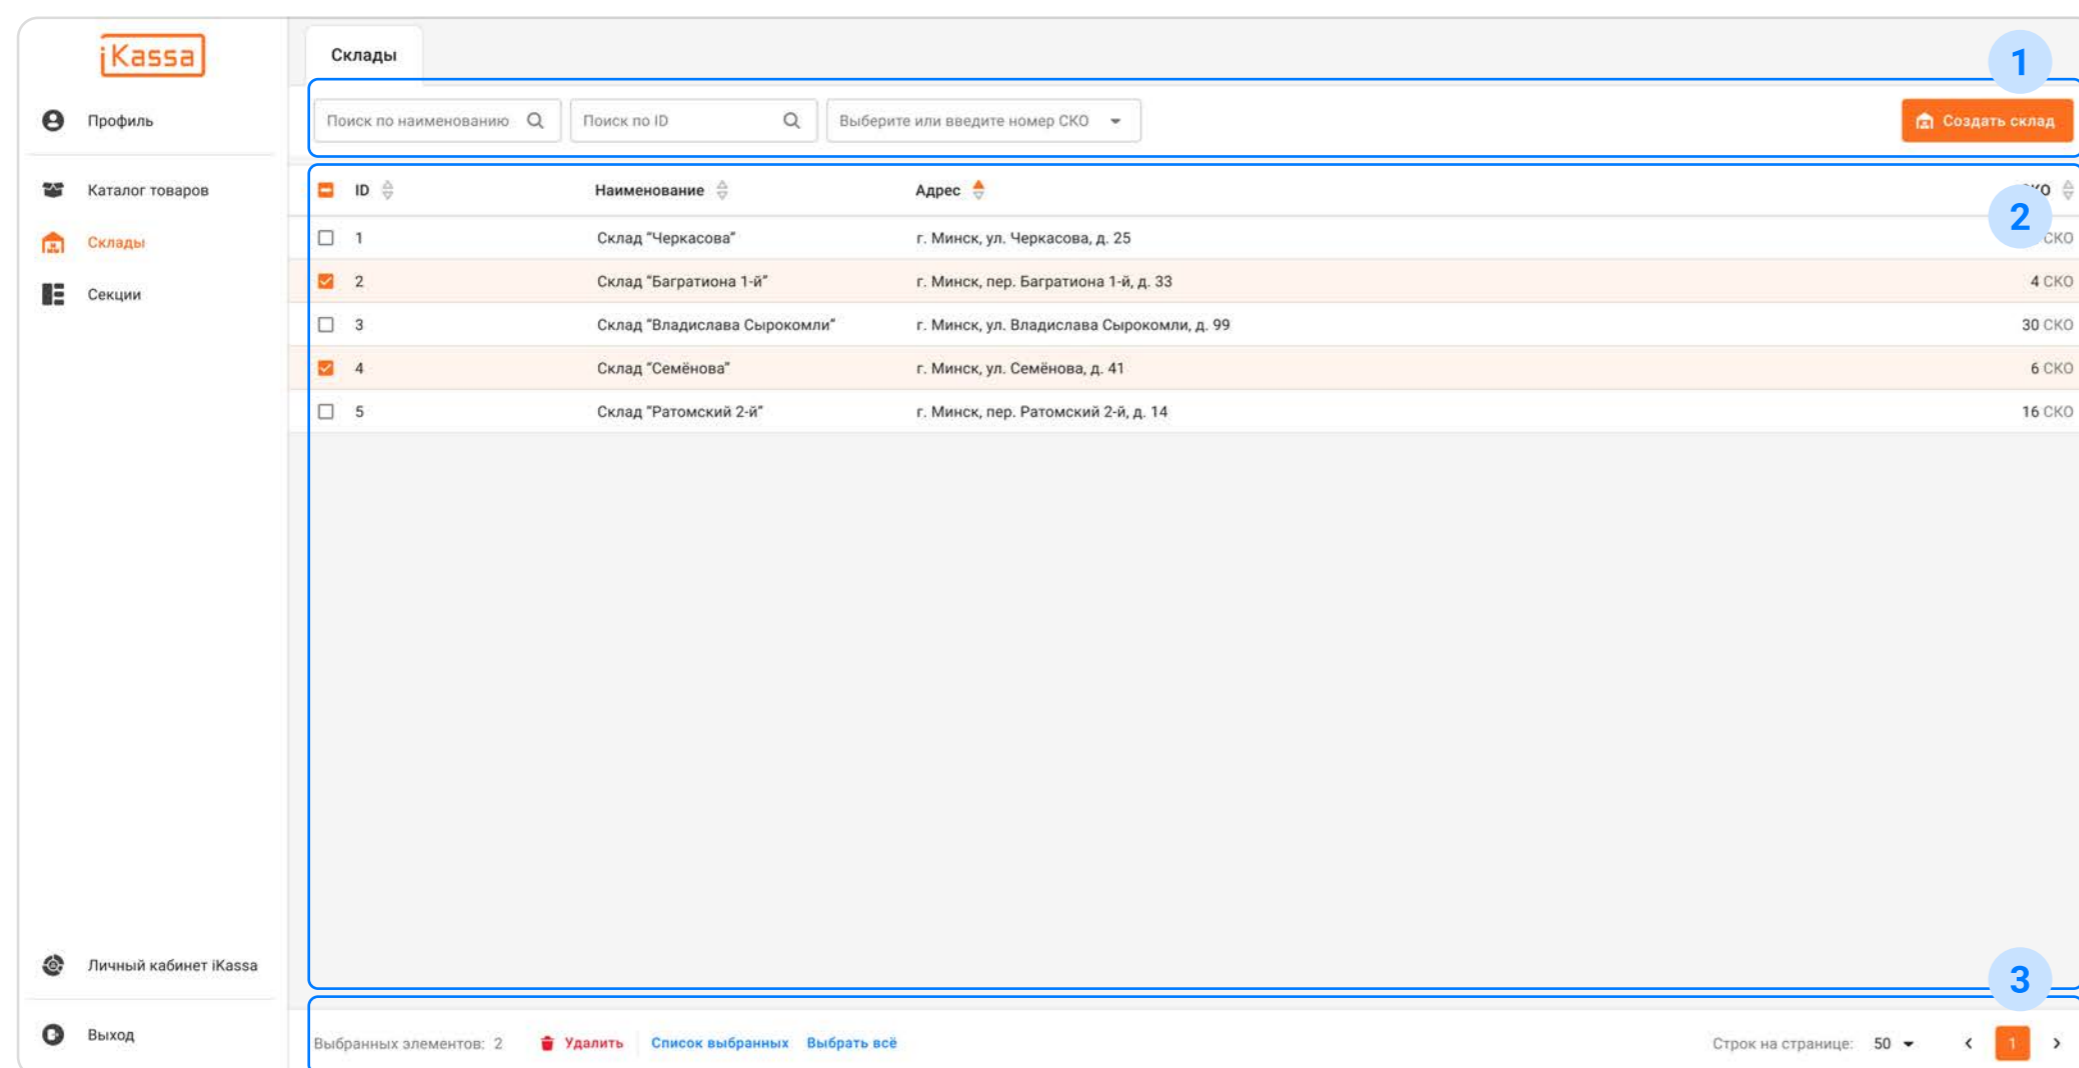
iKassa

Профиль

Каталог товаров

Склады

Секции

Личный кабинет iKassa

Выход

Склады

1

Поиск по наименованию

Поиск по ID

Выберите или введите номер СКО

Создать склад

2

| ID | Наименование | Адрес | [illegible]КО |
|---|---|---|---|
| 1 | Склад "Черкасова" | г. Минск, ул. Черкасова, д. 25 | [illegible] СКО |
| 2 | Склад "Багратиона 1-й" | г. Минск, пер. Багратиона 1-й, д. 33 | 4 СКО |
| 3 | Склад "Владислава Сырокомли" | г. Минск, ул. Владислава Сырокомли, д. 99 | 30 СКО |
| 4 | Склад "Семёнова" | г. Минск, ул. Семёнова, д. 41 | 6 СКО |
| 5 | Склад "Ратомский 2-й" | г. Минск, пер. Ратомский 2-й, д. 14 | 16 СКО |

3

Выбранных элементов: 2 Удалить Список выбранных Выбрать всё

Строк на странице: 50

1